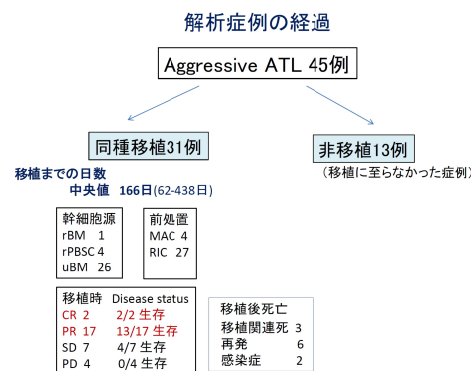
解析症例の経過

Aggressive ATL 45例

同種移植31例

非移植13例
（移植に至らなかった症例）

移植までの日数
中央値 166日(62-438日)

幹細胞源
rBM 1
rPBSC 4
uBM 26

前処置
MAC 4
RIC 27

| 移植時 | Disease status |
|---|---|
| CR 2 | 2/2 生存 |
| PR 17 | 13/17 生存 |
| SD 7 | 4/7 生存 |
| PD 4 | 0/4 生存 |

移植後死亡
移植関連死 3
再発 6
感染症 2